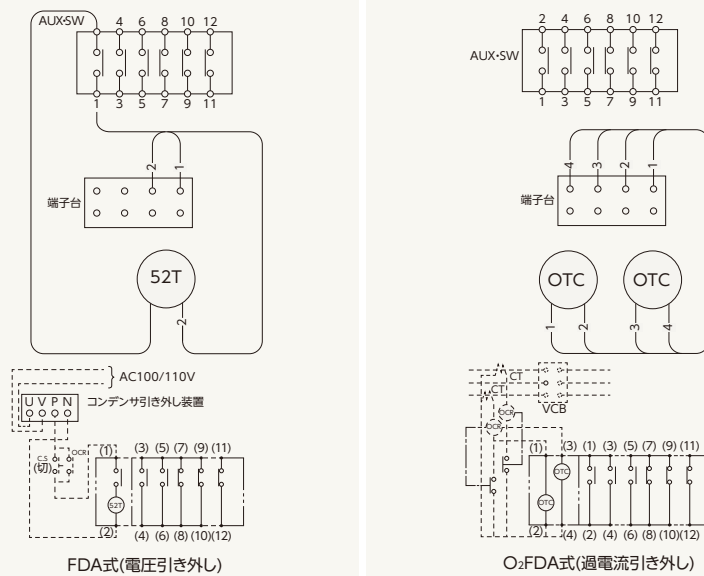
AUX·SW
4 6 8 10 12
1 3 5 7 9 11
2 1
端子台
52T
2
AC100/110V
U V P N
コンデンサ引き外し装置
C.S (切)
T
OCR
(1) (3) (5) (7) (9) (11)
52T
(2) (4) (6) (8) (10)(12)
FDA式(電圧引き外し)

AUX·SW
2 4 6 8 10 12
1 3 5 7 9 11
4 3 2 1
端子台
OTC OTC
1 2 3 4
CT
CT
VCB
OCR
OCR
(1) (3) (1) (3) (5) (7) (9) (11)
OTC
OTC
(2) (4) (2) (4) (6) (8) (10)(12)
$O_2$FDA式(過電流引き外し)